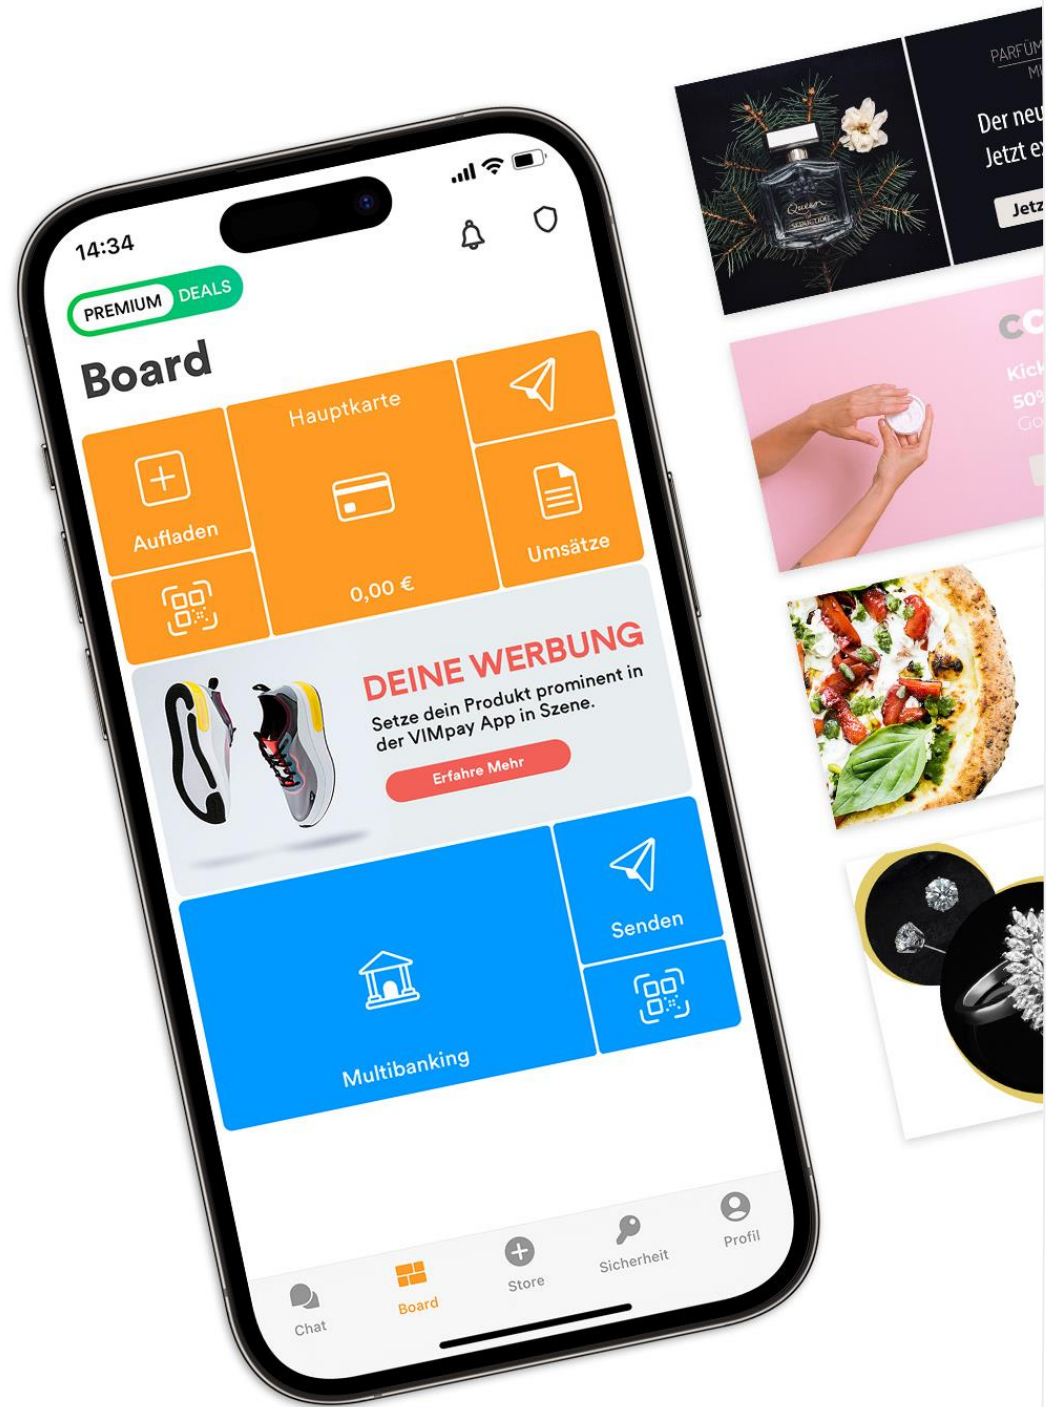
14:34

PREMIUM DEALS

Board

Hauptkarte

Aufladen

0,00 €

Umsätze

DEINE WERBUNG

Setze dein Produkt prominent in der VIMpay App in Szene.

Erfahre Mehr

Senden

Multibanking

Chat

Board

Store

Sicherheit

Profil

PARFÜM

Der neu

Jetzt e

Jetz

Queen

CC

Kick

50%